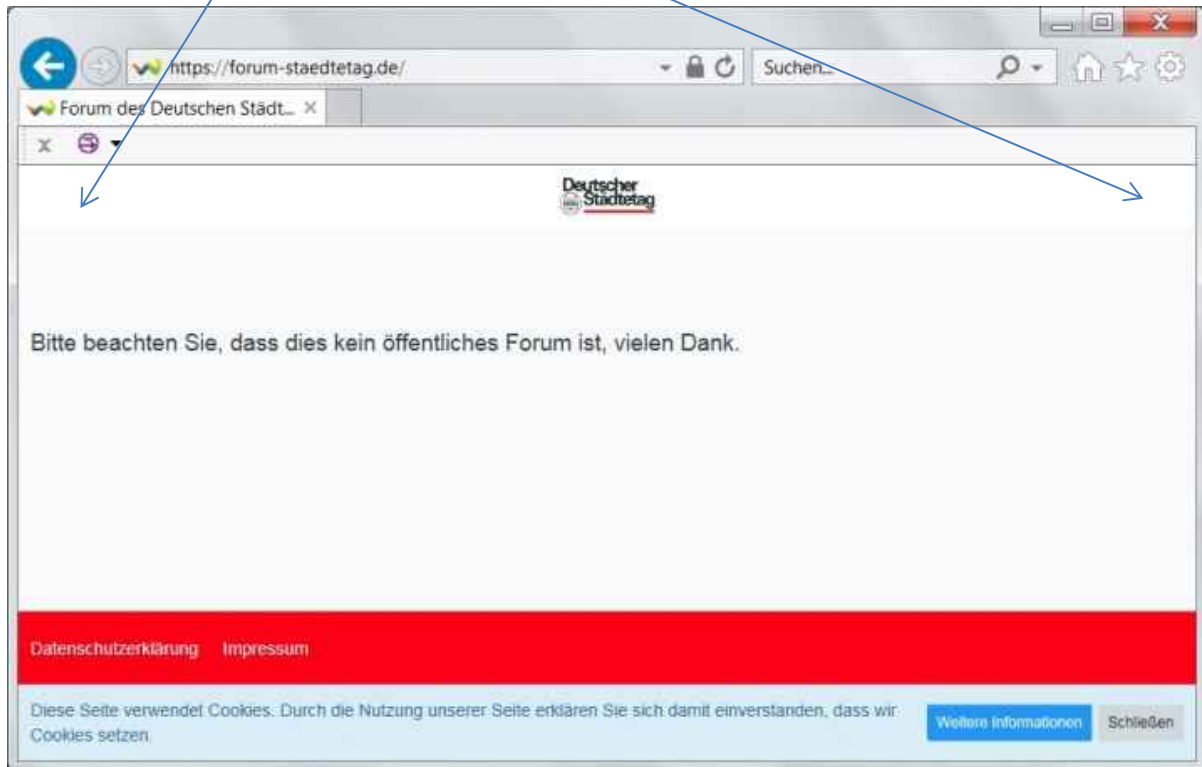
https://forum-staedtetag.de/

Suchen...

Forum des Deutschen Städt... ×

x

Deutscher Städtetag

Bitte beachten Sie, dass dies kein öffentliches Forum ist, vielen Dank.

Datenschutzerklärung Impressum

Diese Seite verwendet Cookies. Durch die Nutzung unserer Seite erklären Sie sich damit einverstanden, dass wir Cookies setzen.

Weitere Informationen

Schließen